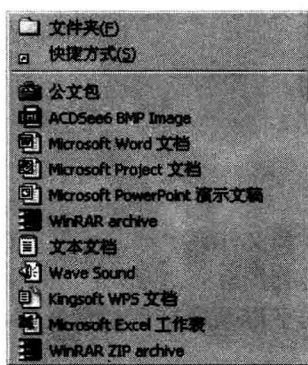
文件夹(F)
快捷方式(S)

公文包
ACDSee6 BMP Image
Microsoft Word 文档
Microsoft Project 文档
Microsoft PowerPoint 演示文稿
WinRAR archive
文本文档
Wave Sound
Kingsoft WPS 文档
Microsoft Excel 工作表
WinRAR ZIP archive